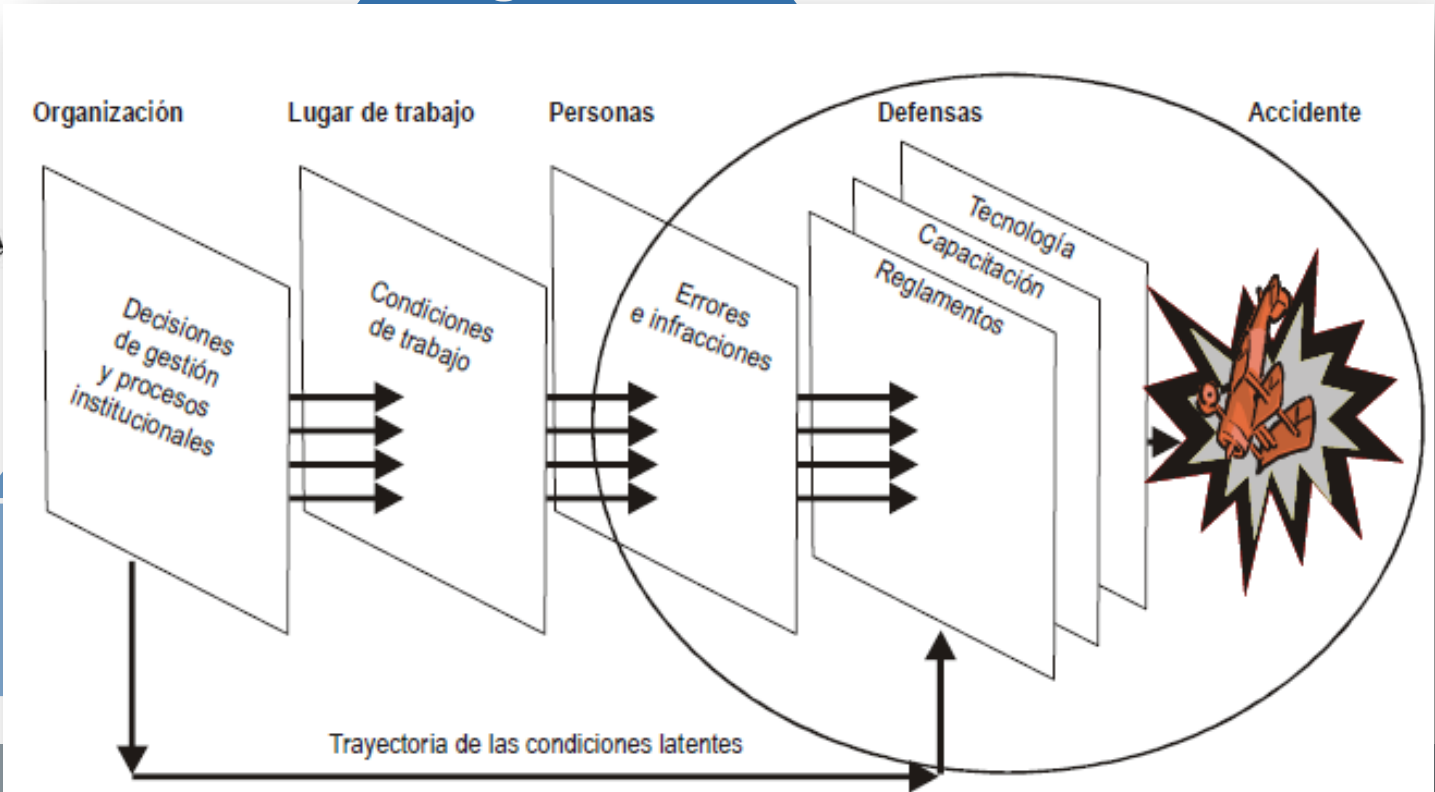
Organización

Lugar de trabajo

Personas

Defensas

Accidente

Decisiones de gestión y procesos institucionales

Condiciones de trabajo

Errores e infracciones

Tecnología

Capacitación

Reglamentos

Trayectoria de las condiciones latentes